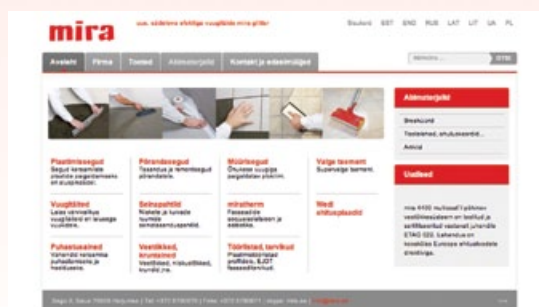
mira

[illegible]

Sisukord EST ENG RUS LAT LIT UA PL

Avaleht Firma Tooted Alimeistarjad Kontakt ja edasimüüjad

Märksõna OTSI

Alimeistarjad

Plaatimissegud
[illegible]

Põrandasegud
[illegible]

Müürisegud
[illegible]

Valge tsement
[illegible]

Vuugitäited
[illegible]

Seinapahtlid
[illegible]

miratherm
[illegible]

Web
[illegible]

Puhastusained
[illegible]

Veetõkked, krunt
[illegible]

Tööriistad, tarvikud
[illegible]

Uudised

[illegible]

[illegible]